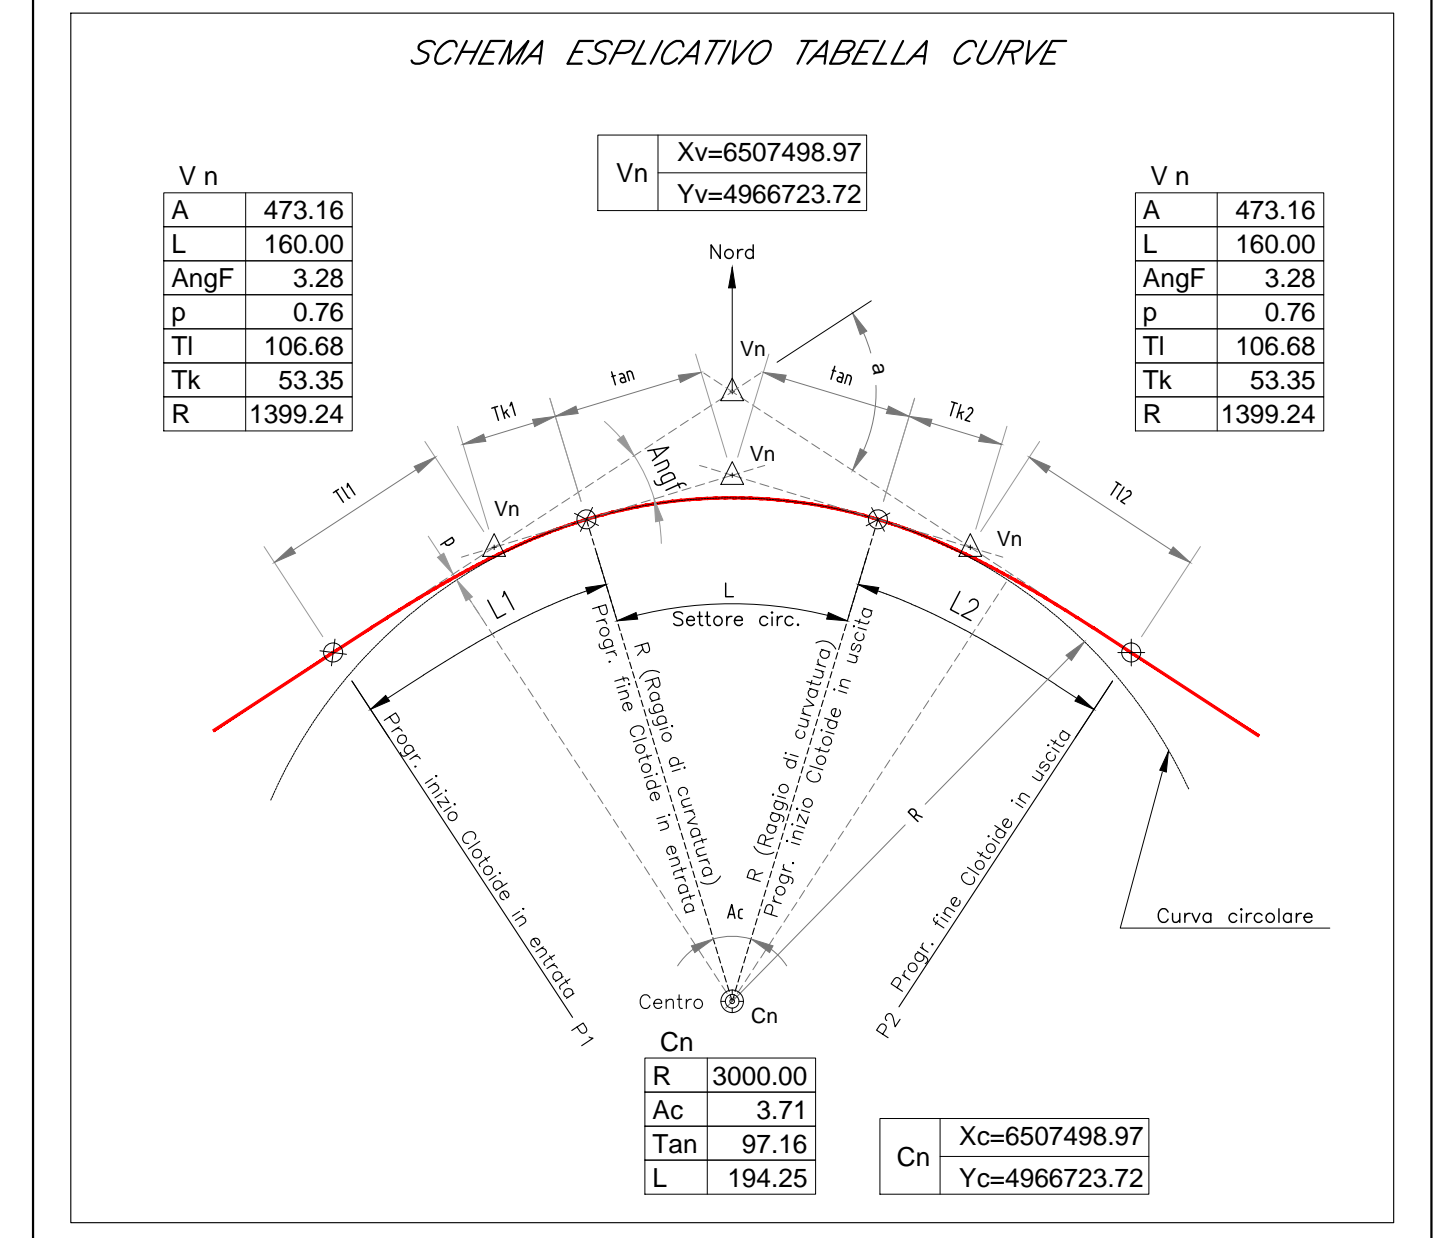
SCHEMA ESPLICATIVO TABELLA CURVE

V n

| A | 473.16 |
|---|---|
| L | 160.00 |
| AngF | 3.28 |
| p | 0.76 |
| Tl | 106.68 |
| Tk | 53.35 |
| R | 1399.24 |

| Vn | Xv=6507498.97 |
|---|---|
| | Yv=4966723.72 |

V n

| A | 473.16 |
|---|---|
| L | 160.00 |
| AngF | 3.28 |
| p | 0.76 |
| Tl | 106.68 |
| Tk | 53.35 |
| R | 1399.24 |

Nord

Vn

a

tan

tan

Tk1

Tk2

Vn

Angf

Tl1

Tl2

Vn

Vn

p

L1

L

Settore circ.

L2

Progr. fine Clotoide in entrata

R (Raggio di curvatura)

R (Raggio di curvatura)

Progr. inizio Clotoide in uscita

Progr. inizio Clotoide in entrata

R

Progr. fine Clotoide in uscita

Curva circolare

Ac

Centro

Cn

P1

P2

Cn

| R | 3000.00 |
|---|---|
| Ac | 3.71 |
| Tan | 97.16 |
| L | 194.25 |

| Cn | Xc=6507498.97 |
|---|---|
| | Yc=4966723.72 |